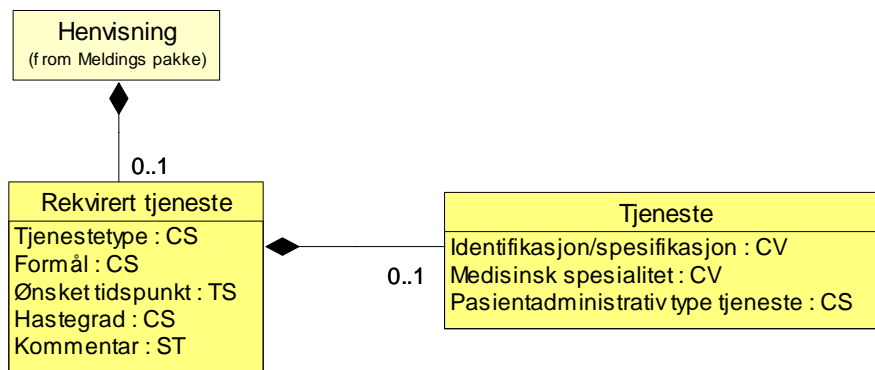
Henvisning
(from Meldings pakke)

0..1

Rekvirert tjeneste
Tjenestetype : CS
Formål : CS
Ønsket tidspunkt : TS
Hastegrad : CS
Kommentar : ST

0..1

Tjeneste
Identifikasjon/spesifikasjon : CV
Medisinsk spesialitet : CV
Pasientadministrativ type tjeneste : CS